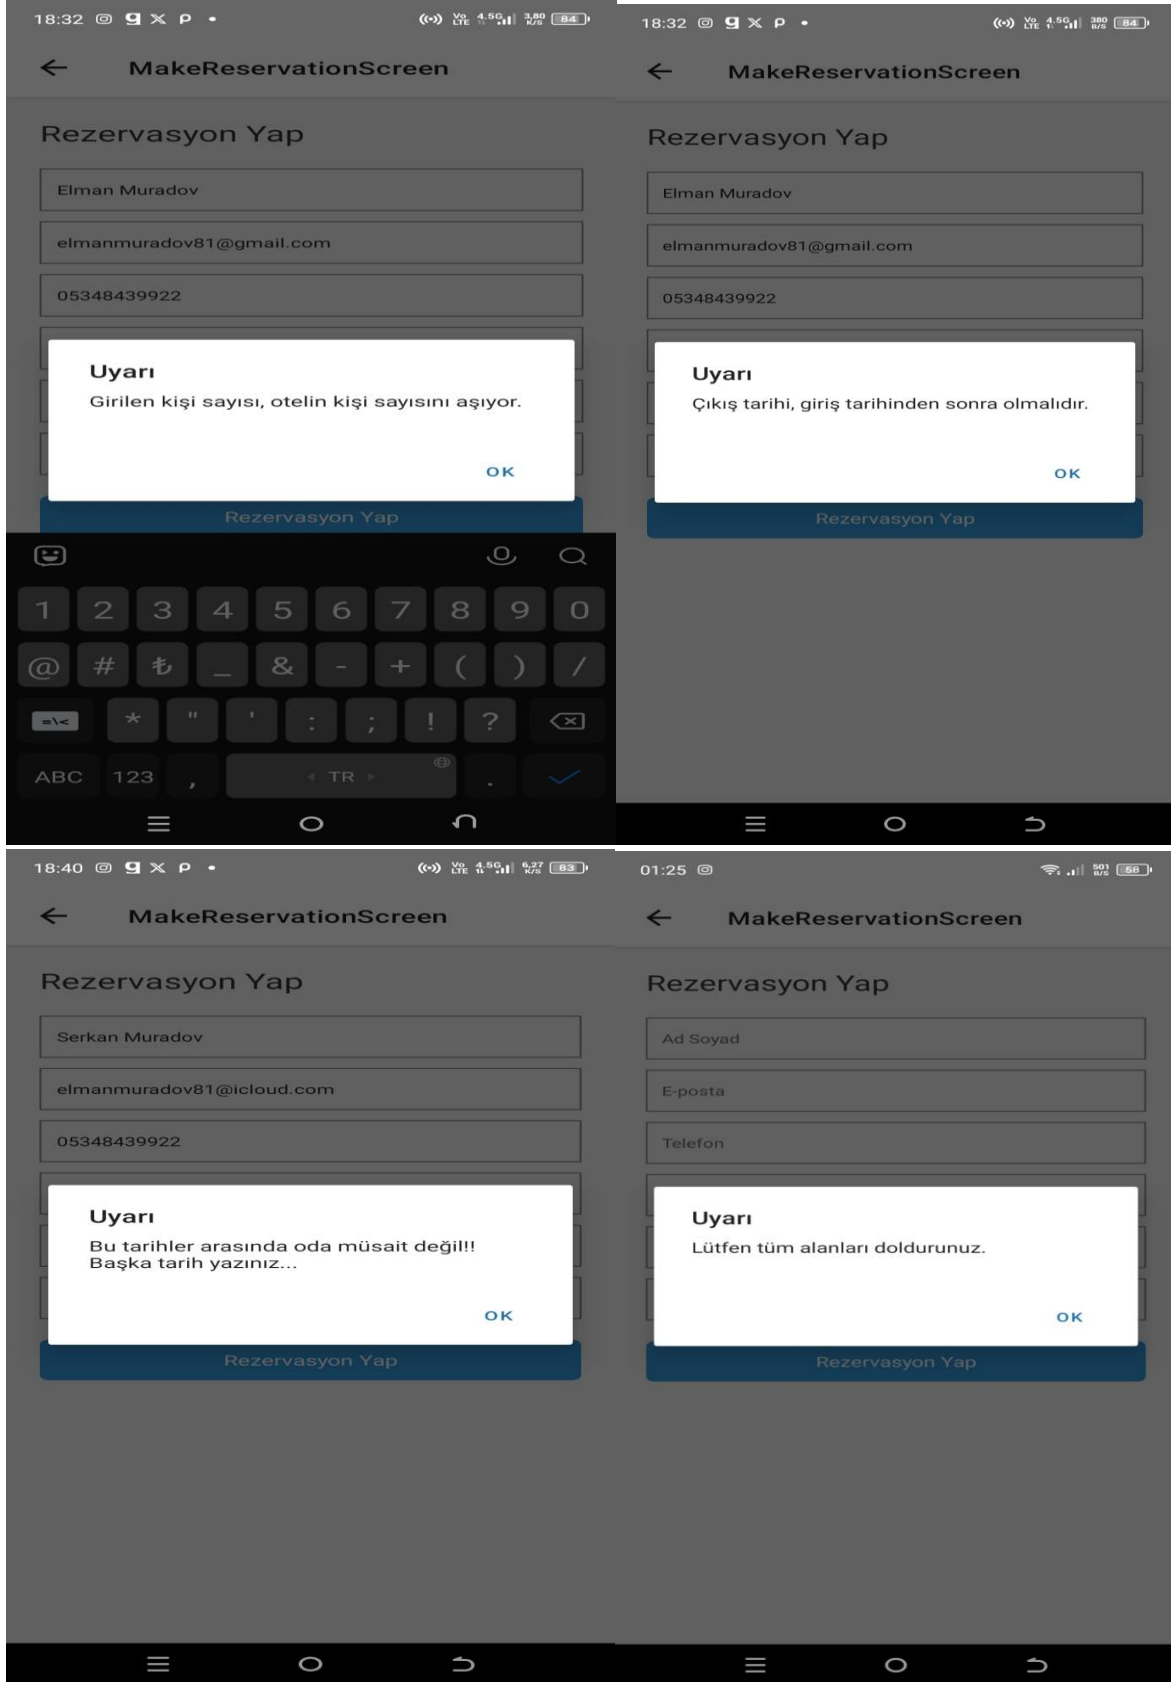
18:32 84

MakeReservationScreen

Rezervasyon Yap

Elman Muradov

elmanmuradov81@gmail.com

05348439922

Uyarı
Girilen kişi sayısı, otelin kişi sayısını aşıyor.

OK

Rezervasyon Yap

1 2 3 4 5 6 7 8 9 0
@ # ₺ _ & - + ( ) /
=\< * " ' : ; ! ?
ABC 123 , TR .

18:32 84

MakeReservationScreen

Rezervasyon Yap

Elman Muradov

elmanmuradov81@gmail.com

05348439922

Uyarı
Çıkış tarihi, giriş tarihinden sonra olmalıdır.

OK

Rezervasyon Yap

18:40 83

MakeReservationScreen

Rezervasyon Yap

Serkan Muradov

elmanmuradov81@icloud.com

05348439922

Uyarı
Bu tarihler arasında oda müsait değil!!
Başka tarih yazınız...

OK

Rezervasyon Yap

01:25 58

MakeReservationScreen

Rezervasyon Yap

Ad Soyad

E-posta

Telefon

Uyarı
Lütfen tüm alanları doldurunuz.

OK

Rezervasyon Yap